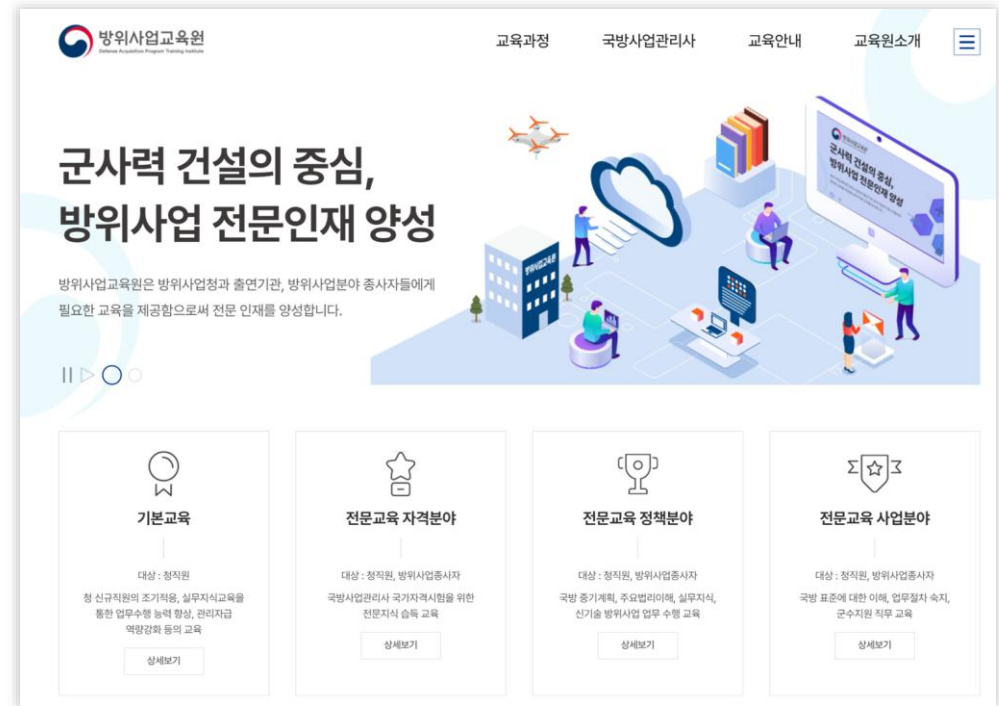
방위사업교육원
Defense Acquisition Program Training Institute

교육과정 국방사업관리사 교육안내 교육원소개

군사력 건설의 중심,
방위사업 전문인재 양성

방위사업교육원은 방위사업청과 출연기관, 방위사업분야 종사자들에게 필요한 교육을 제공함으로써 전문 인재를 양성합니다.

방위사업교육원

방위사업교육원
군사력 건설의 중심,
방위사업 전문인재 양성

기본교육
대상 : 청직원
청 신규직원의 조기적응, 실무지식교육을 통한 업무수행 능력 향상, 관리자급 역량강화 등의 교육
상세보기

전문교육 자격분야
대상 : 청직원, 방위사업종사자
국방사업관리사 국가자격시험을 위한 전문지식 습득 교육
상세보기

전문교육 정책분야
대상 : 청직원, 방위사업종사자
국방 중기계획, 주요법리이해, 실무지식, 신기술 방위사업 업무 수행 교육
상세보기

전문교육 사업분야
대상 : 청직원, 방위사업종사자
국방 표준에 대한 이해, 업무절차 숙지, 군수지원 직무 교육
상세보기